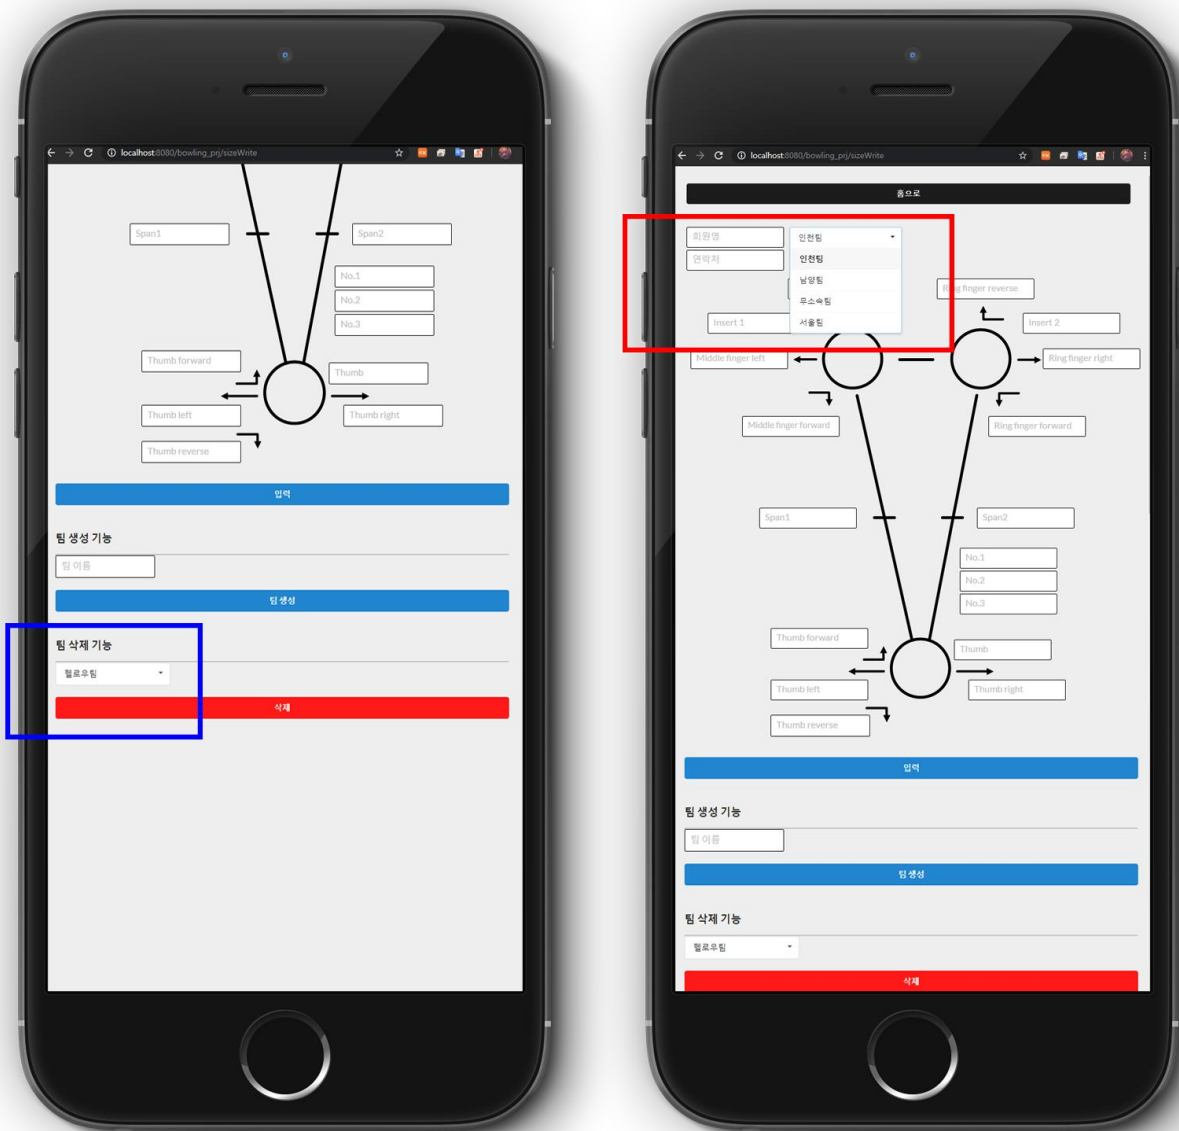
localhost:8080/bowling_prj/sizeWrite

Span1
Span2
No.1
No.2
No.3
Thumb forward
Thumb
Thumb left
Thumb right
Thumb reverse

입력

팀 생성 기능

팀 이름

팀 생성

팀 삭제 기능

헬로우팀

삭제

localhost:8080/bowling_prj/sizeWrite

홈으로

회원명
인천팀
연락처
인천팀
남양팀
무소속팀
서울팀
Ring finger reverse
Insert 1
Insert 2
Middle finger left
Ring finger right
Middle finger forward
Ring finger forward
Span1
Span2
No.1
No.2
No.3
Thumb forward
Thumb
Thumb left
Thumb right
Thumb reverse

입력

팀 생성 기능

팀 이름

팀 생성

팀 삭제 기능

헬로우팀

삭제